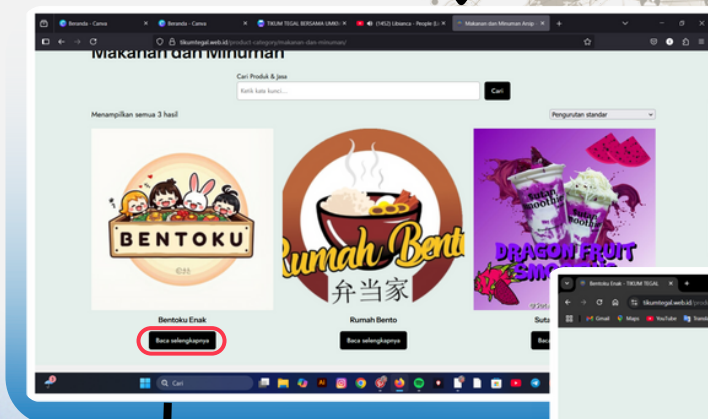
Beranda - Canva
Beranda - Canva
TIKUM TEGAL BERSAMA UMKM
(1452) Litsanca - People (Li
Makanan dan Minuman Arsip
tikumtegal.web.id/product-category/makanan-dan-minuman/

Makanan dan Minuman

Cari Produk & Jasa
Ketik kata kunci...
Cari

Menampilkan semua 3 hasil
Pengurutan standar

BENTOKU
Rumah Bento
弁当家
DRAGON FRUIT SMOOTHIE

Bentoku Enak
Baca selengkapnya

Rumah Bento
Baca selengkapnya

Suta
Baca

Bentoku Enak - TIKUM TEGAL
tikumtegal.web.id/produ
Gmail
Maps
YouTube
Transl

Cari